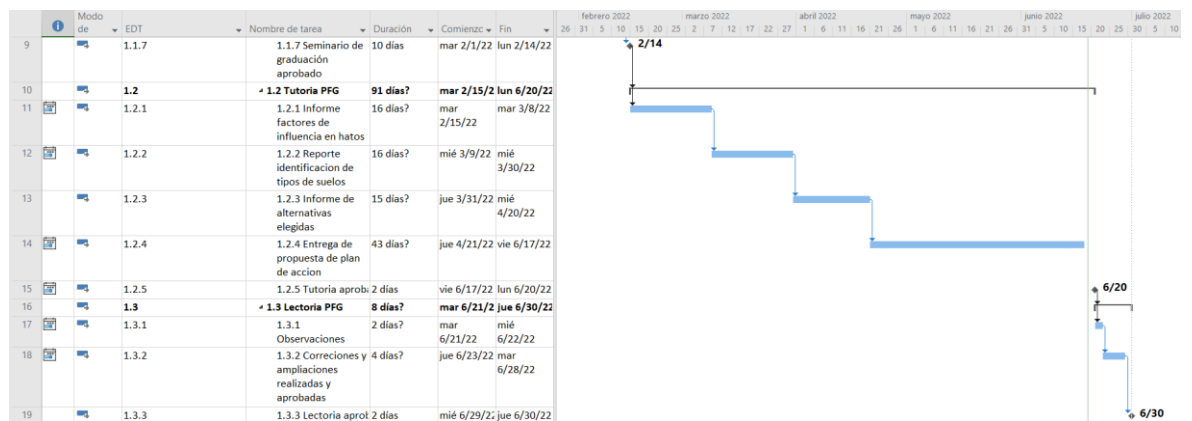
| | | Modo de | EDT | Nombre de tarea | Duración | Comienzo | Fin |
|---|---|---|---|---|---|---|---|
| 9 | | | 1.1.7 | 1.1.7 Seminario de graduación aprobado | 10 días | mar 2/1/22 | lun 2/14/22 |
| 10 | | | 1.2 | ◢ 1.2 Tutoria PFG | 91 días? | mar 2/15/2 | lun 6/20/22 |
| 11 | | | 1.2.1 | 1.2.1 Informe factores de influencia en hatos | 16 días? | mar 2/15/22 | mar 3/8/22 |
| 12 | | | 1.2.2 | 1.2.2 Reporte identificacion de tipos de suelos | 16 días? | mié 3/9/22 | mié 3/30/22 |
| 13 | | | 1.2.3 | 1.2.3 Informe de alternativas elegidas | 15 días? | jue 3/31/22 | mié 4/20/22 |
| 14 | | | 1.2.4 | 1.2.4 Entrega de propuesta de plan de accion | 43 días? | jue 4/21/22 | vie 6/17/22 |
| 15 | | | 1.2.5 | 1.2.5 Tutoria aproba | 2 días | vie 6/17/22 | lun 6/20/22 |
| 16 | | | 1.3 | ◢ 1.3 Lectoria PFG | 8 días? | mar 6/21/2 | jue 6/30/22 |
| 17 | | | 1.3.1 | 1.3.1 Observaciones | 2 días? | mar 6/21/22 | mié 6/22/22 |
| 18 | | | 1.3.2 | 1.3.2 Correciones y ampliaciones realizadas y aprobadas | 4 días? | jue 6/23/22 | mar 6/28/22 |
| 19 | | | 1.3.3 | 1.3.3 Lectoria aprol | 2 días | mié 6/29/22 | jue 6/30/22 |

febrero 2022 marzo 2022 abril 2022 mayo 2022 junio 2022 julio 2022
26 31 5 10 15 20 25 2 7 12 17 22 27 1 6 11 16 21 26 1 6 11 16 21 26 31 5 10 15 20 25 30 5 10

2/14
6/20
6/30